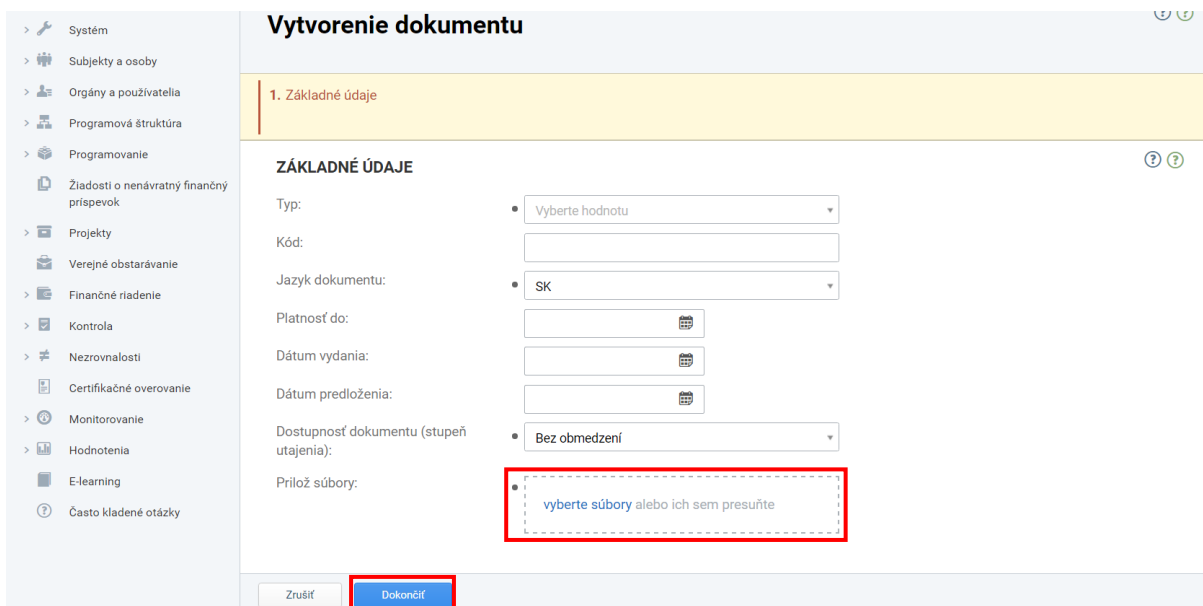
Systém
Subjekty a osoby
Orgány a používatelia
Programová štruktúra
Programovanie
Žiadosti o nenávratný finančný príspevok
Projekty
Verejné obstarávanie
Finančné riadenie
Kontrola
Nezrovnalosti
Certifikačné overovanie
Monitorovanie
Hodnotenia
E-learning
Často kladené otázky

Vytvorenie dokumentu

1. Základné údaje

ZÁKLADNÉ ÚDAJE

Typ: Vyberte hodnotu
Kód:
Jazyk dokumentu: SK
Platnosť do:
Dátum vydania:
Dátum predloženia:
Dostupnosť dokumentu (stupeň utajenia): Bez obmedzení
Prilož súbory: vyberte súbory alebo ich sem presuňte

Zrušiť
Dokončiť